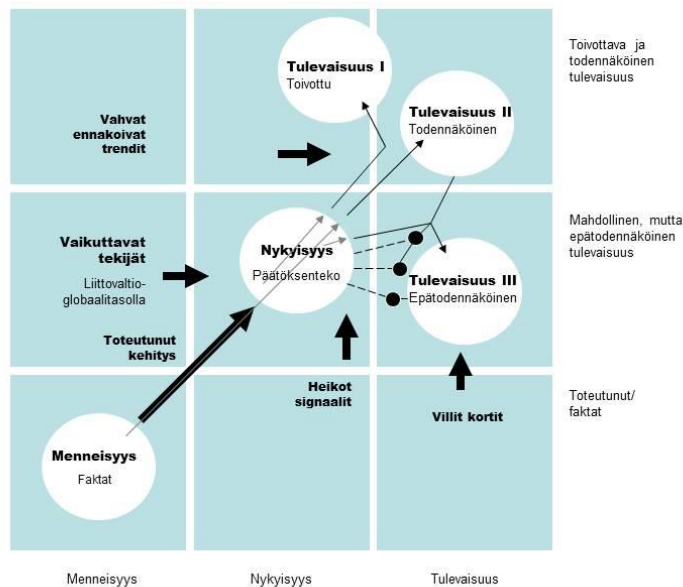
Tulevaisuus I
Toivottu

Tulevaisuus II
Todennäköinen

Toivottava ja todennäköinen tulevaisuus

Vahvat ennakoivat trendit

Vaikuttavat tekijät

Liittovaltio-globaalitasolla

Nykyisyys
Päätöksenteko

Tulevaisuus III
Epätodennäköinen

Mahdollinen, mutta epätodennäköinen tulevaisuus

Toteutunut kehitys

Heikot signaalit

Villit kortit

Toteutunut/ faktat

Menneisyys
Faktat

Menneisyys

Nykyisyys

Tulevaisuus